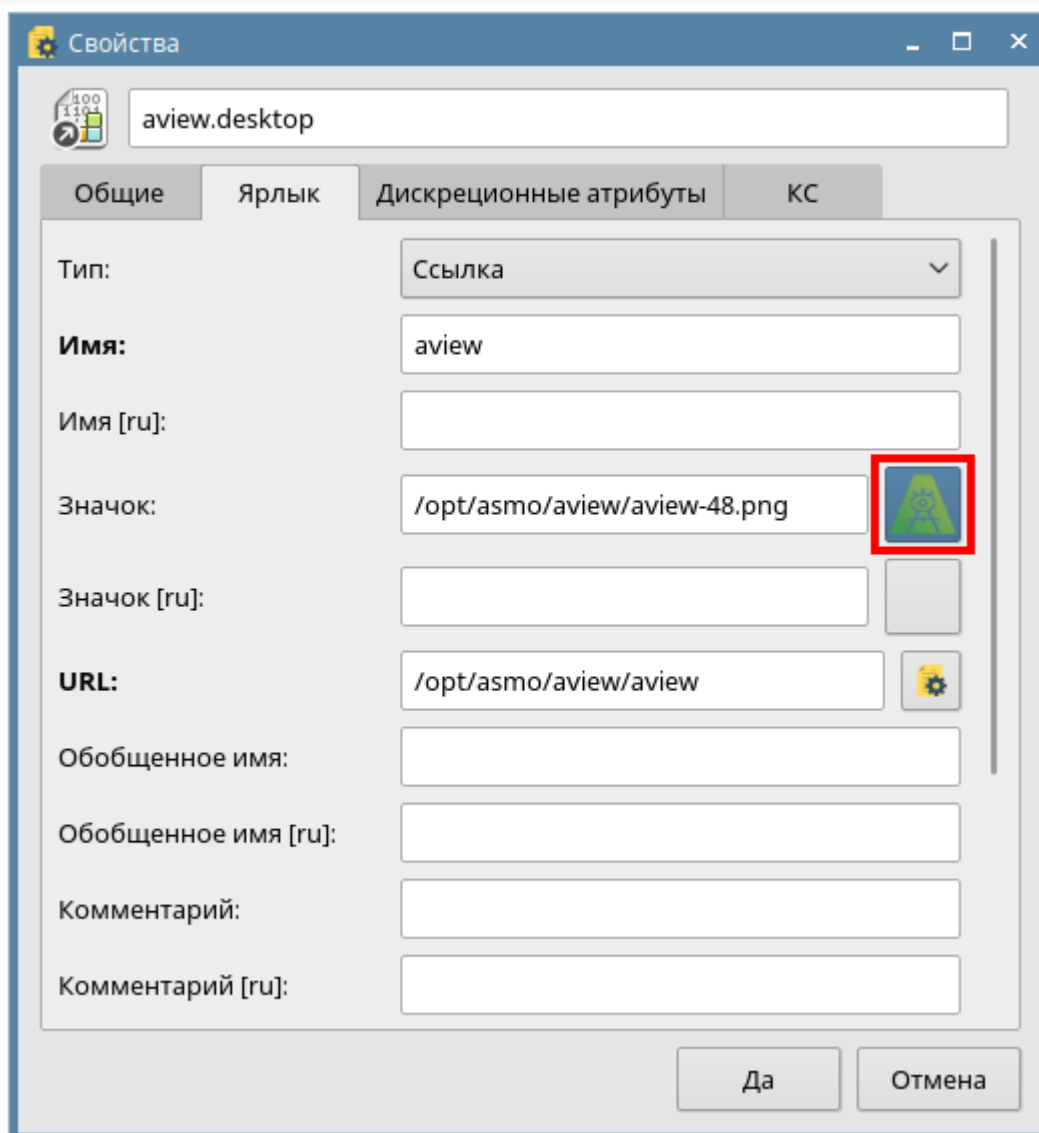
Свойства

aview.desktop

Общие | Ярлык | Дискреционные атрибуты | КС

Тип: Ссылка

Имя: aview

Имя [ru]:

Значок: /opt/asmo/aview/aview-48.png

Значок [ru]:

URL: /opt/asmo/aview/aview

Обобщенное имя:

Обобщенное имя [ru]:

Комментарий:

Комментарий [ru]:

Да | Отмена